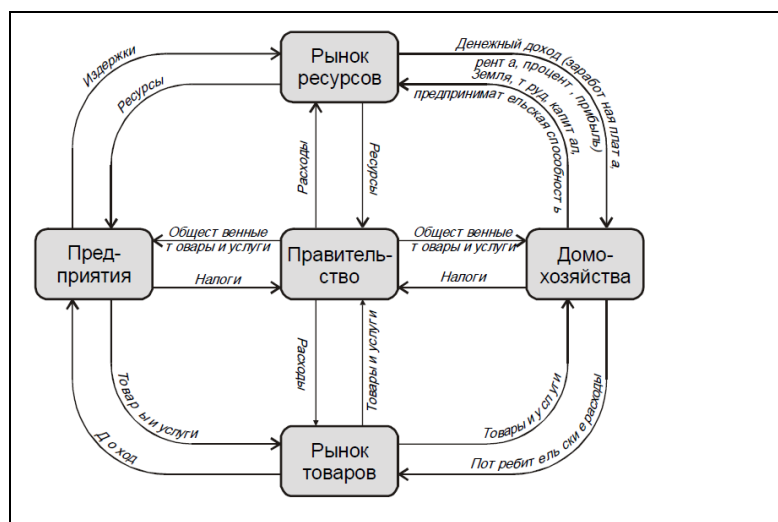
Рынок ресурсов

Издержки

Ресурсы

Денежный доход (заработ ная плат а, рент а, процент, прибыль)

Земля, т руд, капит ал, предпринимат ельская способность

Расходы

Ресурсы

Пред-приятия

Общест венные т овары и услуги

Налоги

Правитель-ство

Общест венные т овары и услуги

Налоги

Домо-хозяйства

Расходы

Товары и услуги

Товар ы и услуги

Д о ход

Рынок товаров

Товары и у слуги

Пот ребит ель ски е расходы